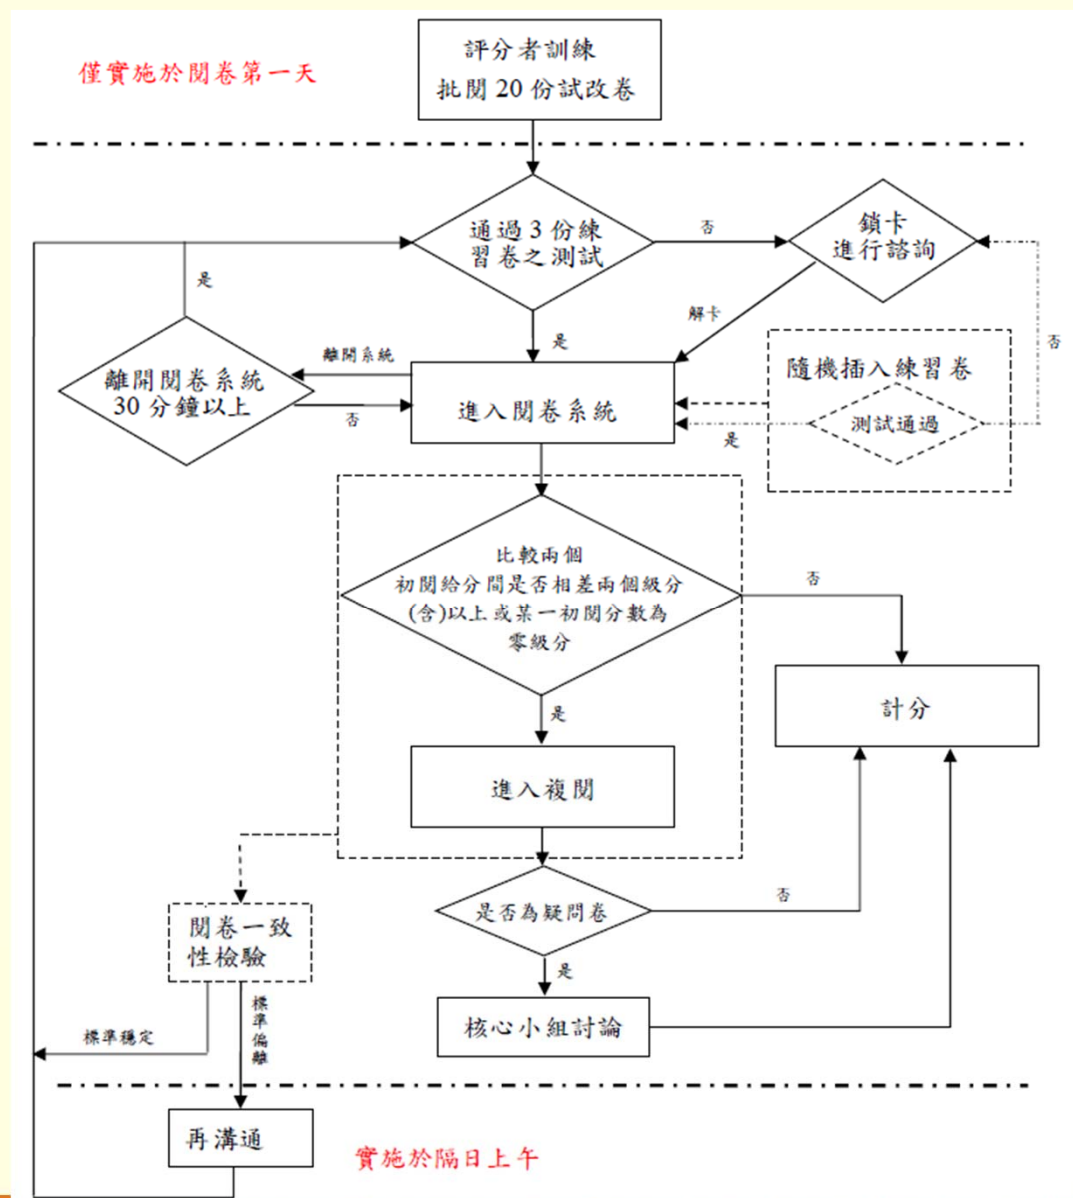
僅實施於閱卷第一天

評分者訓練
批閱 20 份試改卷

通過 3 份練習卷之測試

否

鎖卡
進行諮詢

是

解卡

是

離開系統

離開閱卷系統
30 分鐘以上

否

進入閱卷系統

隨機插入練習卷

測試通過

是

否

比較兩個
初閱給分間是否相差兩個級分(含)以上或某一初閱分數為零級分

否

計分

是

進入複閱

閱卷一致性檢驗

是否為疑問卷

否

是

標準穩定

標準偏離

核心小組討論

再溝通

實施於隔日上午